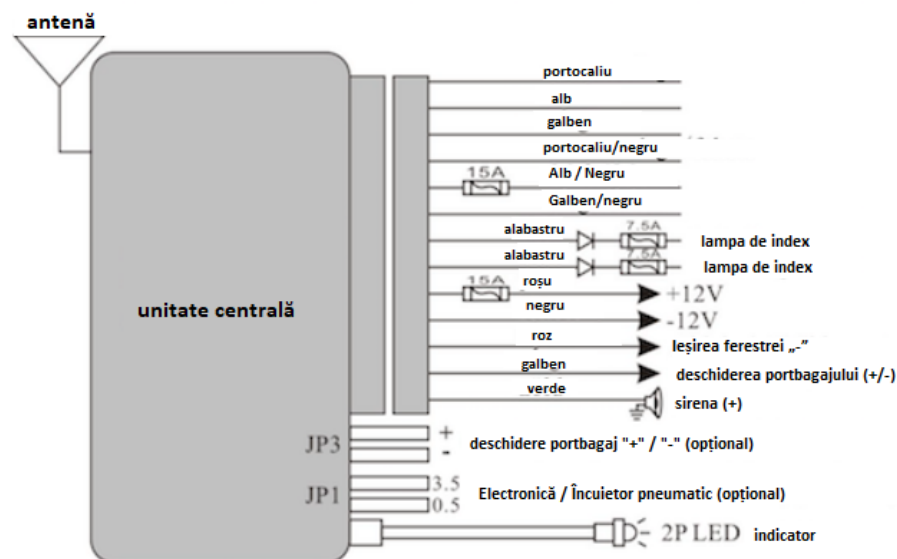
antenă

unitate centrală

portocaliu

alb

galben

portocaliu/negru

15A

Alb / Negru

Galben/negru

alabastru

7.5A

lampa de index

alabastru

7.5A

lampa de index

15A

roșu

+12V

negru

-12V

roz

Ieșirea ferestrei „-”

galben

deschiderea portbagajului (+/-)

verde

sirena (+)

JP3

+

-

deschidere portbagaj "+" / "-" (opțional)

JP1

3.5

0.5

Electronică / Încuietor pneumatic (opțional)

2P LED

indicator